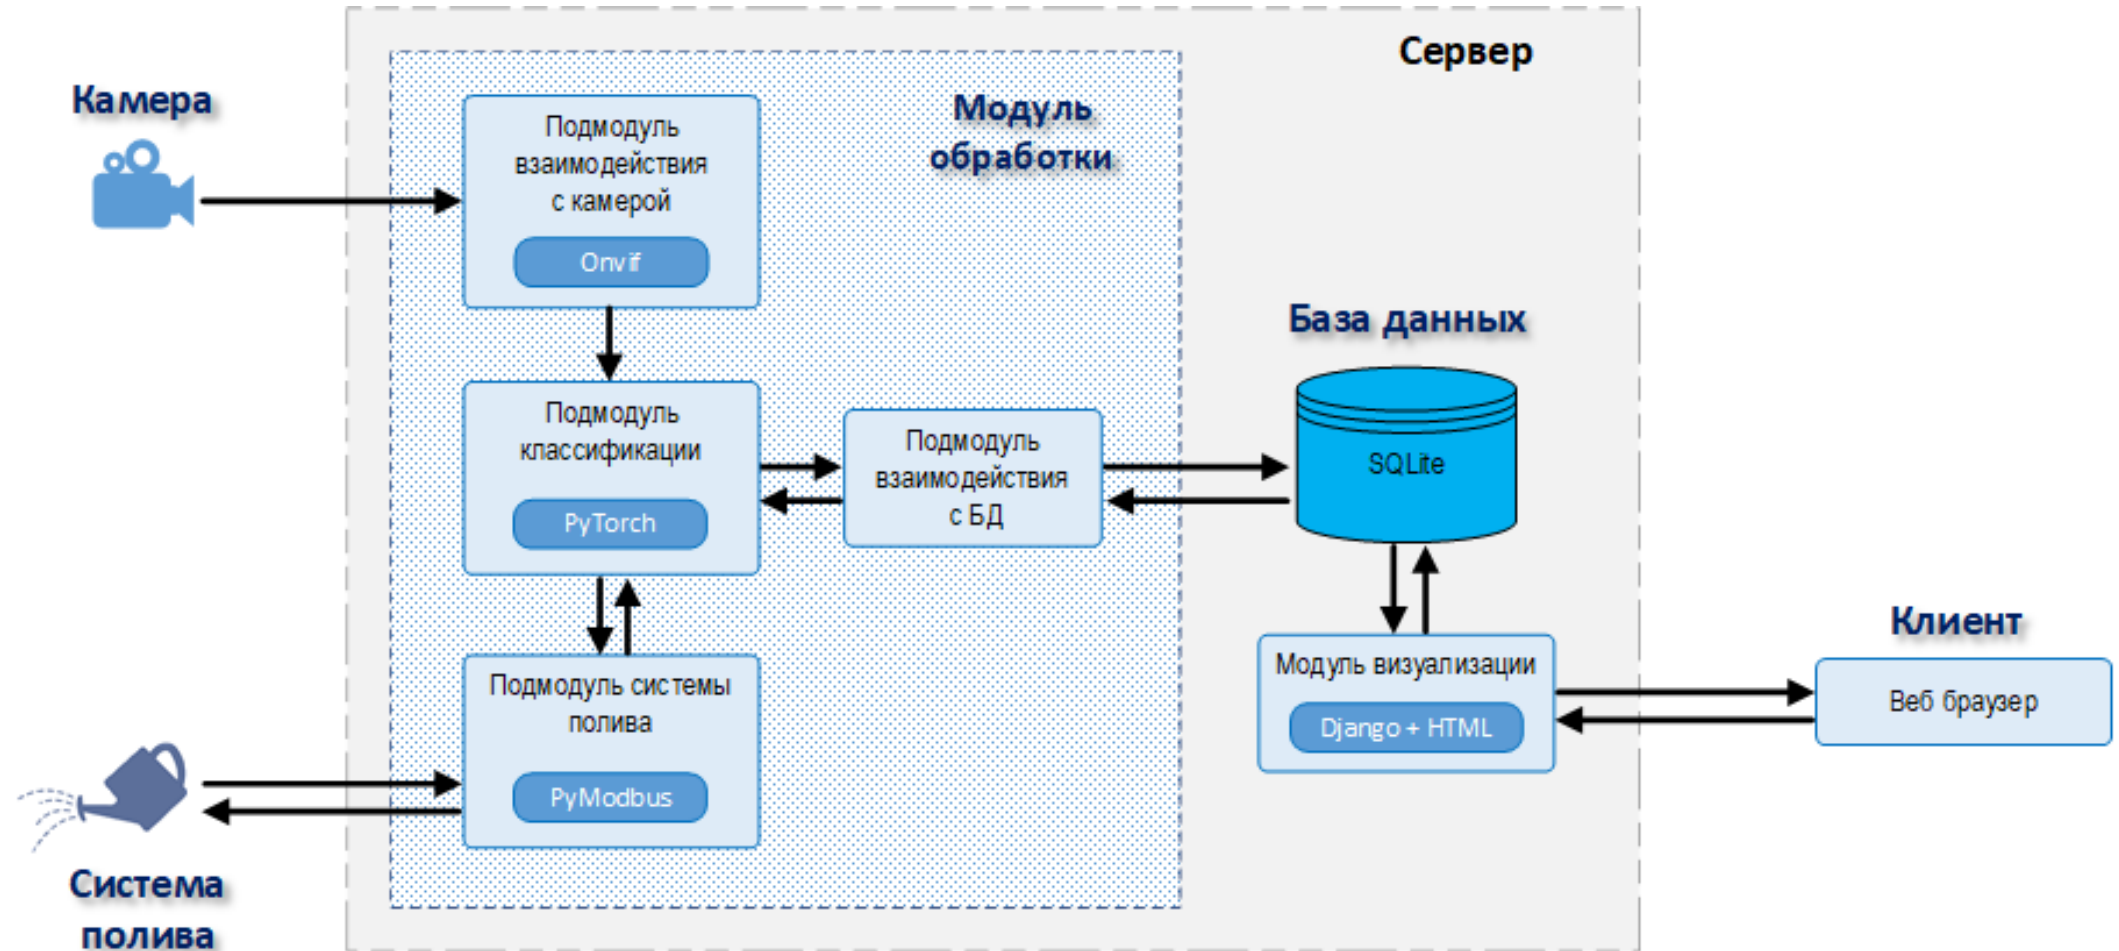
Камера

Сервер

Модуль обработки

Подмодуль взаимодействия с камерой

Onvif

База данных

Подмодуль классификации

PyTorch

Подмодуль взаимодействия с БД

SQLite

Клиент

Подмодуль системы полива

PyModbus

Модуль визуализации

Django + HTML

Веб браузер

Система полива